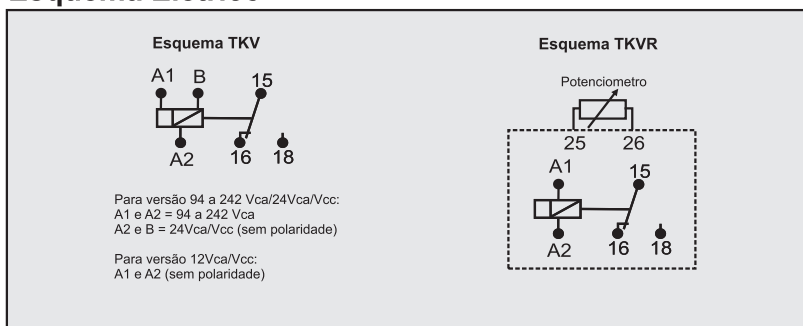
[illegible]

Esquema TKV

A1 B 15

A2 16 18

Para versão 94 a 242 Vca/24Vca/Vcc:
A1 e A2 = 94 a 242 Vca
A2 e B = 24Vca/Vcc (sem polaridade)

Para versão 12Vca/Vcc:
A1 e A2 (sem polaridade)

Esquema TKVR

Potenciometro

25 26

A1 15

A2 16 18